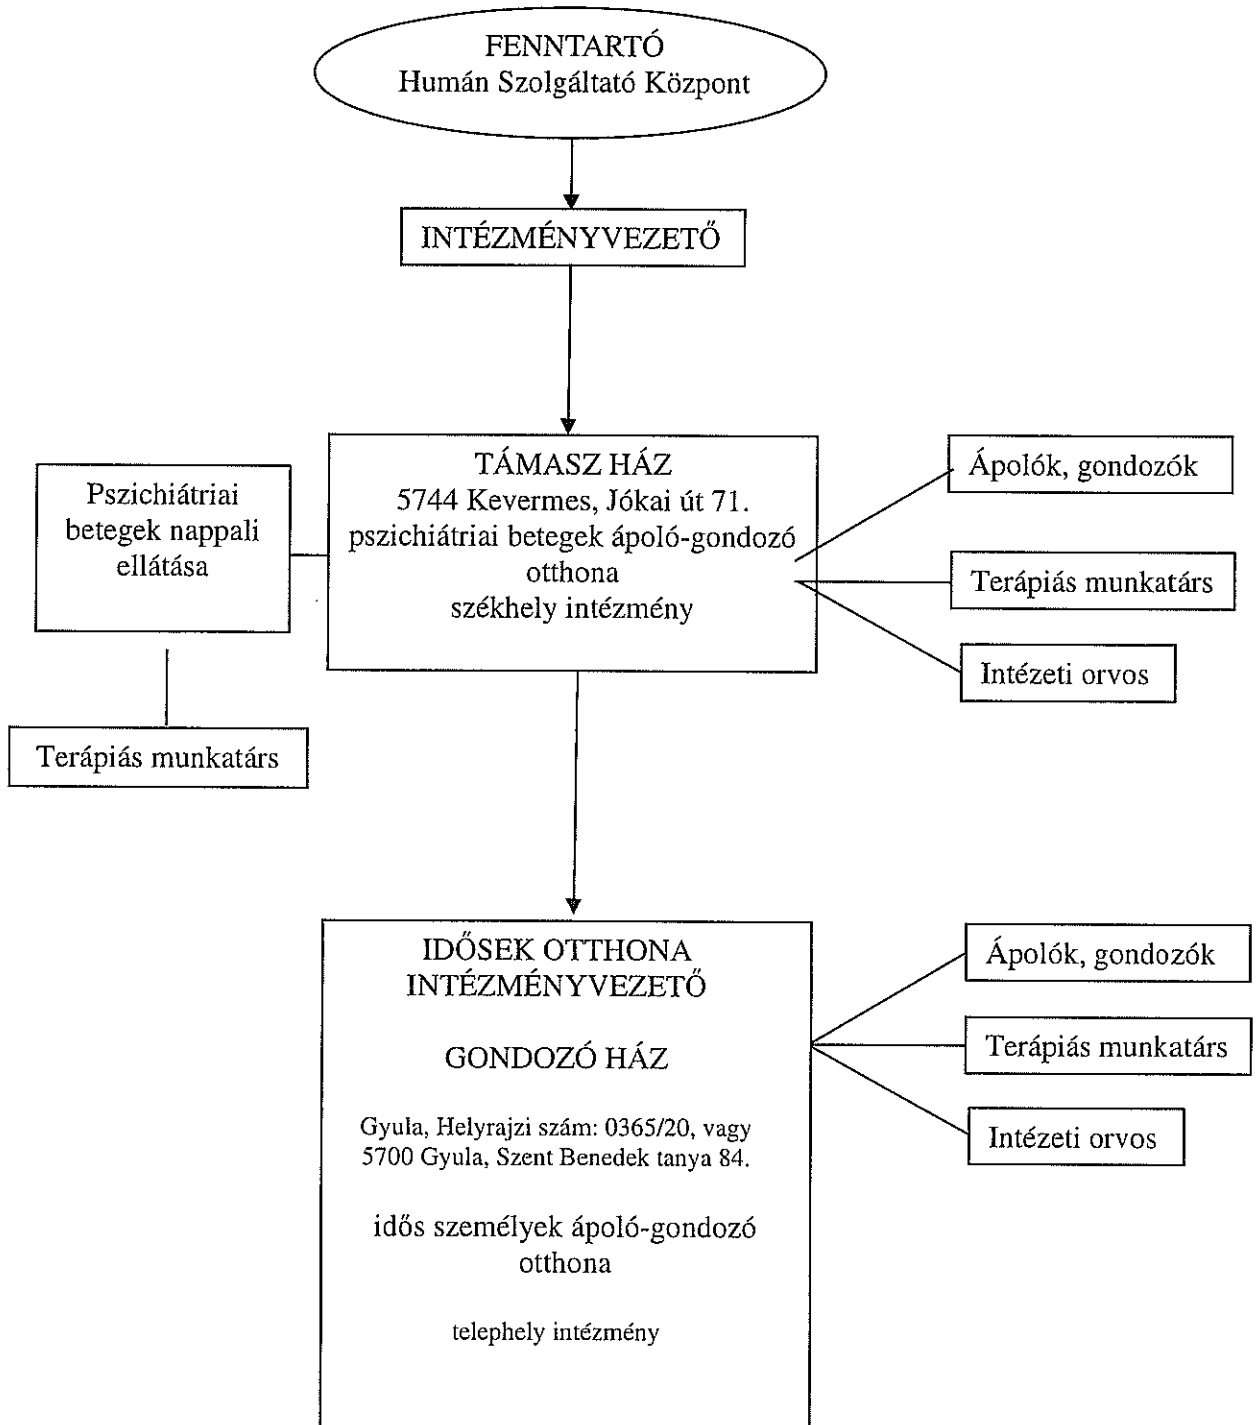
FENNTARTÓ
Humán Szolgáltató Központ

INTÉZMÉNYVEZETŐ

Pszichiátriai betegek nappali ellátása

TÁMASZ HÁZ
5744 Kevermes, Jókai út 71.
pszichiátriai betegek ápoló-gondozó otthona
székhely intézmény

Ápolók, gondozók

Terápiás munkatárs

Intézeti orvos

Terápiás munkatárs

IDŐSEK OTTHONA
INTÉZMÉNYVEZETŐ

GONDOZÓ HÁZ

Gyula, Helyrajzi szám: 0365/20, vagy
5700 Gyula, Szent Benedek tanya 84.

idős személyek ápoló-gondozó otthona

telephely intézmény

Ápolók, gondozók

Terápiás munkatárs

Intézeti orvos